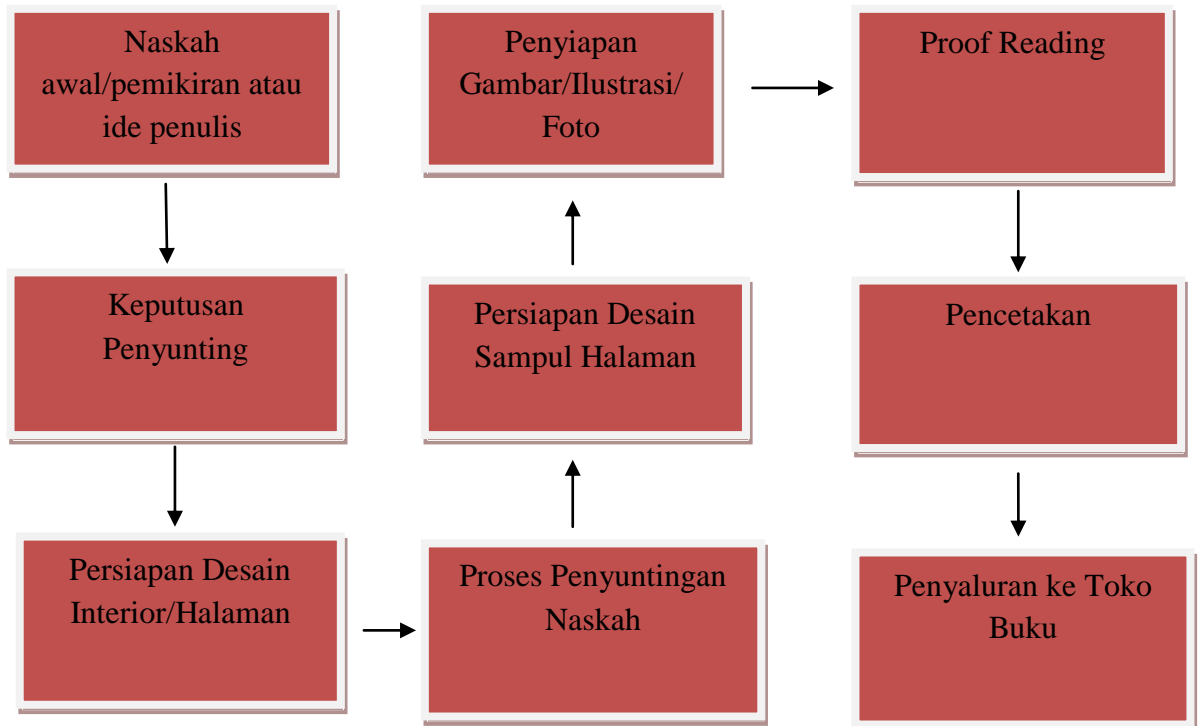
Naskah awal/pemikiran atau ide penulis

Keputusan Penyunting

Persiapan Desain Interior/Halaman

Proses Penyuntingan Naskah

Persiapan Desain Sampul Halaman

Penyiapan Gambar/Ilustrasi/ Foto

Proof Reading

Pencetakan

Penyaluran ke Toko Buku